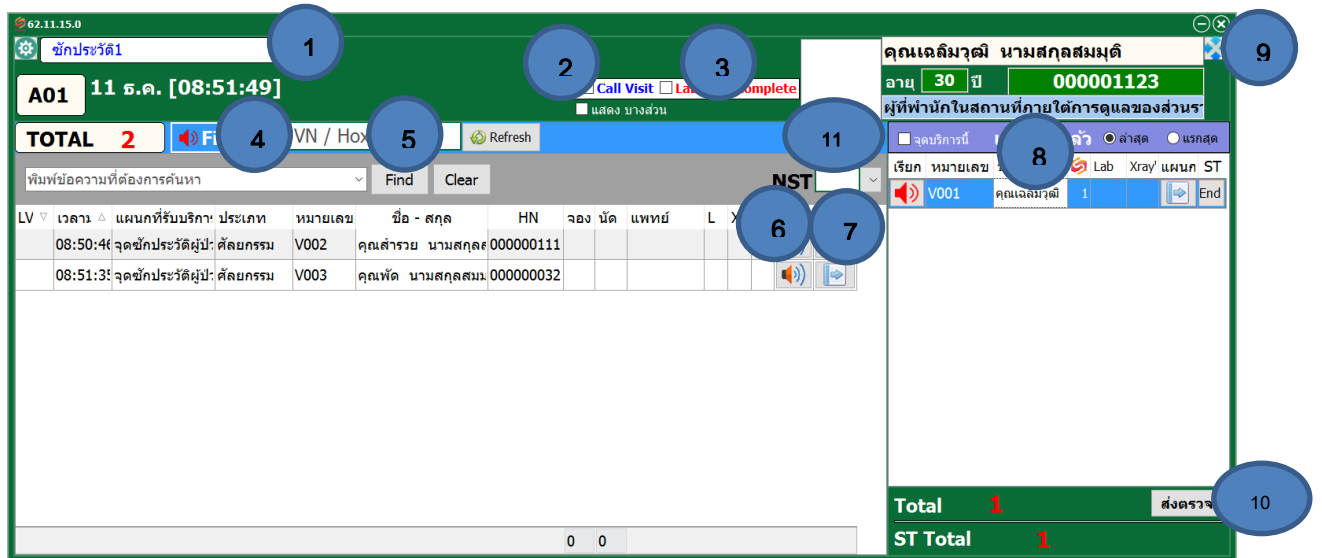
62.11.15.0

ซักประวัติ1

1

2

Call Visit

La

3

omplete

แสดง บางส่วน

A01

11 ธ.ค. [08:51:49]

TOTAL 2

Fi

4

VN / Hox

5

Refresh

11

พิมพ์ข้อความที่ต้องการค้นหา

Find

Clear

NST

| LV | เวลา | แผนกที่รับบริการ | ประเภท | หมายเลข | ชื่อ - สกุล | HN | จอง | นัด | แพทย์ | L | X |
|---|---|---|---|---|---|---|---|---|---|---|---|
| | 08:50:4 | จุดซักประวัติผู้ป่ | ศัลยกรรม | V002 | คุณสำราญ นามสกุลส | 000000111 | | | | | |
| | 08:51:3 | จุดซักประวัติผู้ป่ | ศัลยกรรม | V003 | คุณพัด นามสกุลสม | 000000032 | | | | | |

6

7

0 0

คุณเฉลิมวุฒิ นามสกุลสมมุติ

9

อายุ 30 ปี

000001123

ผู้ที่พำนักในสถานที่ภายใต้การดูแลของส่วนรา

จุดบริการนี้

ล้ว

ล่าสุด

แรกสุด

8

| เรียก | หมายเลข | | | Lab | Xray | แผนก | ST |
|---|---|---|---|---|---|---|---|
| | V001 | คุณเฉลิมวุฒิ | 1 | | | | End |

Total 1

ส่งตรวจ

10

ST Total 1